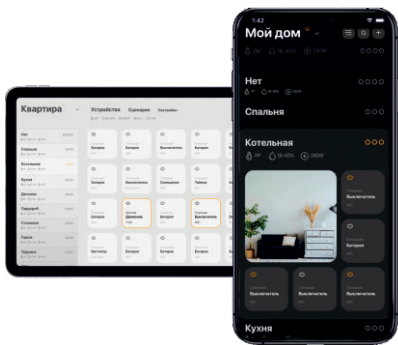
Квартира

Устройства
Сценарии
Настройки

Нет
Спальня
Котельная
Кухня
Детская
Гостиная
Гардероб
Коридор
Холл
Терраса

Батарея
Батарея
Датчик
Батарея
Батарея
Батарея
Батарея
Батарея
Освещение
Тамбур
Батарея
Датчик Движения
Батарея
Батарея
Батарея
Батарея

1:42

Мой дом

Нет
Спальня
Котельная
Выключатель
Выключатель
Выключатель
Выключатель
Выключатель
Кухня